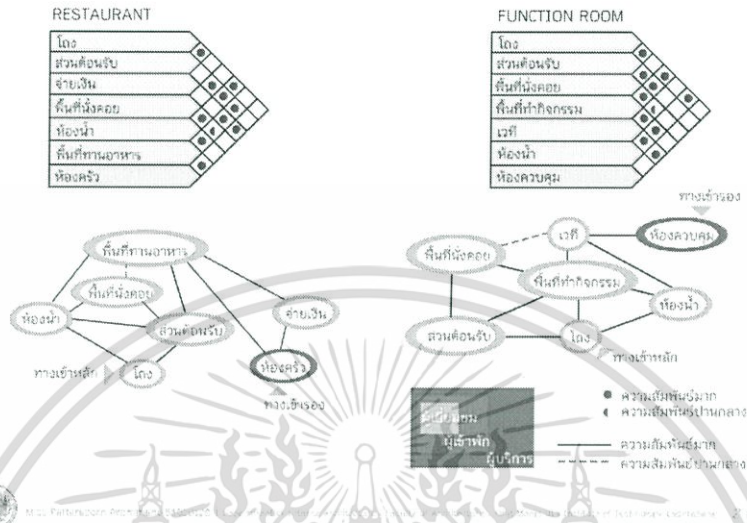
RESTAURANT

โถง
ส่วนต้อนรับ
จ่ายเงิน
พื้นที่นั่งคอย
ห้องน้ำ
พื้นที่ทานอาหาร
ห้องครัว

FUNCTION ROOM

โถง
ส่วนต้อนรับ
พื้นที่นั่งคอย
พื้นที่ทำกิจกรรม
เวที
ห้องน้ำ
ห้องควบคุม

พื้นที่ทานอาหาร
พื้นที่นั่งคอย
ห้องน้ำ
ส่วนต้อนรับ
จ่ายเงิน
ทางเข้าหลัก
โถง
ห้องครัว
ทางเข้ารอง

ทางเข้ารอง
เวที
ห้องควบคุม
พื้นที่นั่งคอย
พื้นที่ทำกิจกรรม
ห้องน้ำ
ส่วนต้อนรับ
โถง
ทางเข้าหลัก

ผู้เยี่ยมชม
ผู้เข้าพัก
ผู้บริการ

● ความสัมพันธ์มาก
◖ ความสัมพันธ์ปานกลาง
—— ความสัมพันธ์มาก
- - - - ความสัมพันธ์ปานกลาง

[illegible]